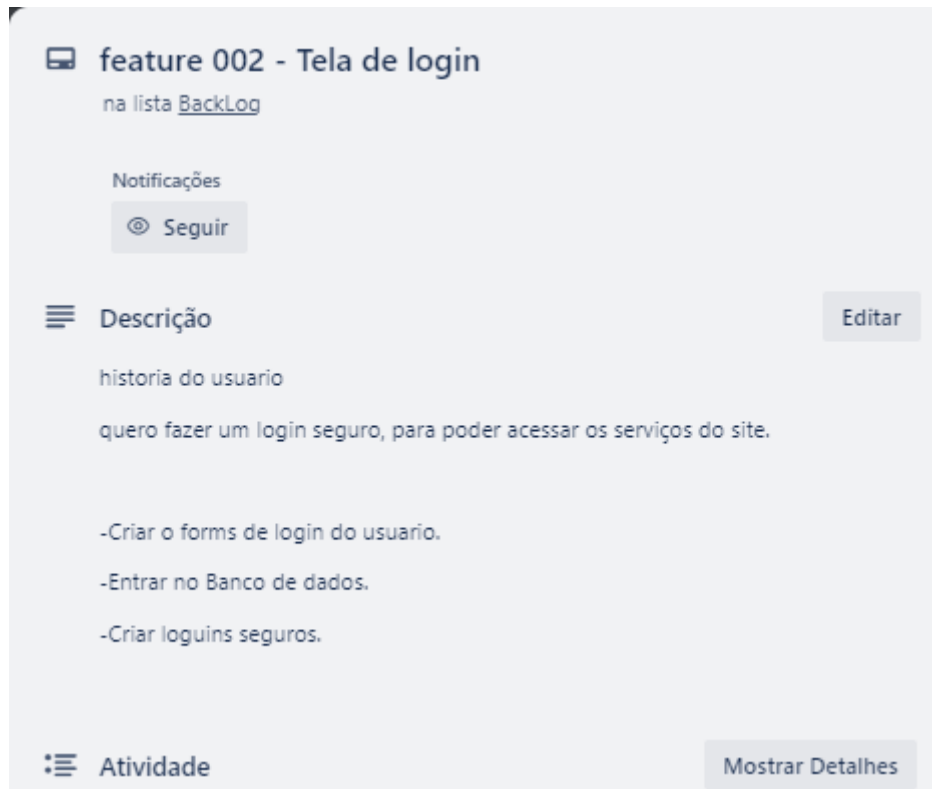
feature 002 - Tela de login
na lista BackLog

Notificações
Seguir

Descrição
Editar

historia do usuario

quero fazer um login seguro, para poder acessar os serviços do site.

-Criar o forms de login do usuario.

-Entrar no Banco de dados.

-Criar loguins seguros.

Atividade
Mostrar Detalhes